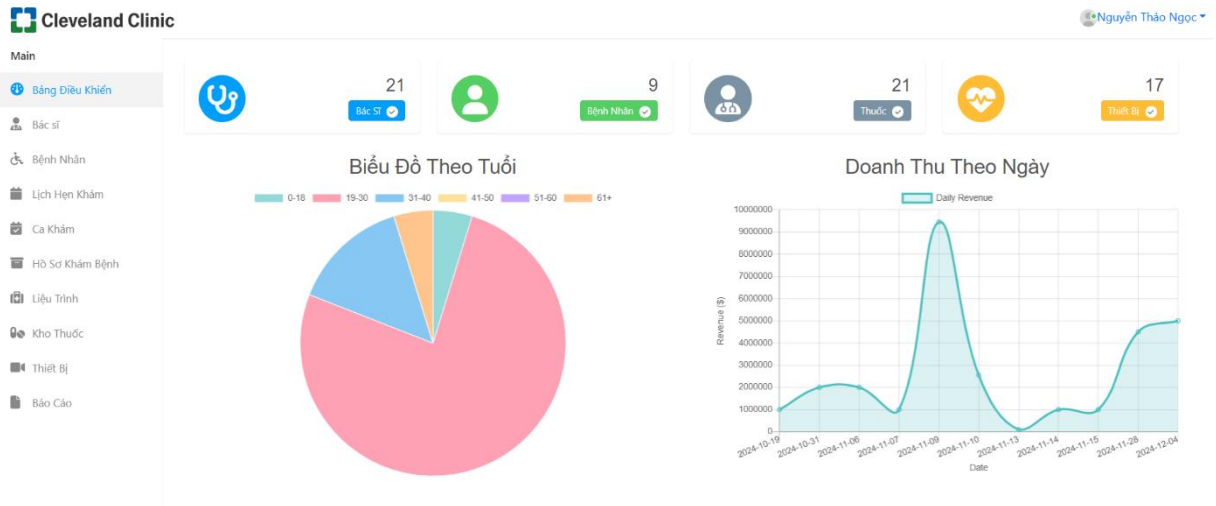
Cleveland Clinic

Nguyễn Thảo Ngọc

Main

Bảng Điều Khiển

Bác sĩ

Bệnh Nhân

Lịch Hẹn Khám

Ca Khám

Hồ Sơ Khám Bệnh

Liệu Trình

Kho Thuốc

Thiết Bị

Báo Cáo

21
Bác Sĩ

9
Bệnh Nhân

21
Thuốc

17
Thiết Bị

Biểu Đồ Theo Tuổi

0-18 19-30 31-40 41-50 51-60 61+

Doanh Thu Theo Ngày

Daily Revenue

10000000
9000000
8000000
7000000
6000000
5000000
4000000
3000000
2000000
1000000
0

Revenue ($)

2024-10-19 2024-10-31 2024-11-06 2024-11-07 2024-11-09 2024-11-10 2024-11-13 2024-11-14 2024-11-15 2024-11-28 2024-12-04

Date